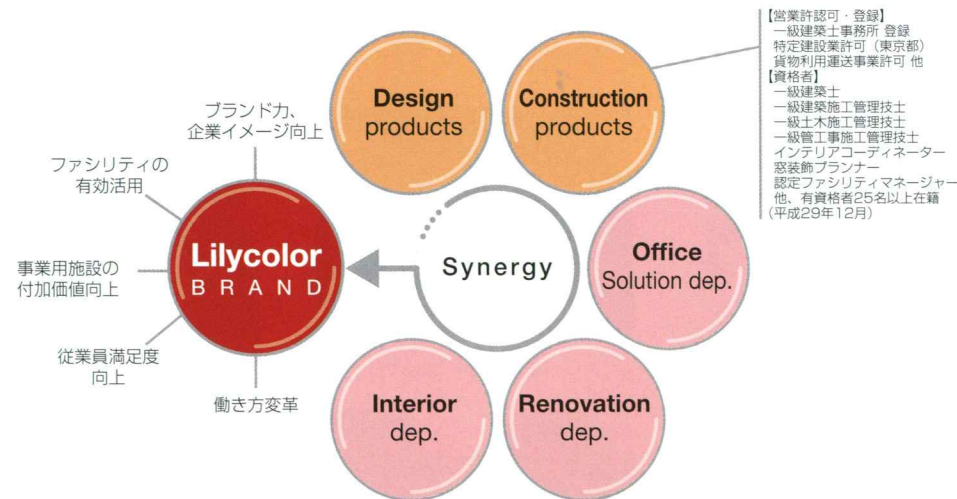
【営業許認可・登録】
一級建築士事務所 登録
特定建設業許可（東京都）
貨物利用運送事業許可 他
【資格者】
一級建築士
一級建築施工管理技士
一級土木施工管理技士
一級管工事施工管理技士
インテリアコーディネーター
窓装飾プランナー
認定ファシリティマネージャー
他、有資格者25名以上在籍
（平成29年12月）

ブランド力、
企業イメージ向上

Design
products

Construction
products

ファシリティの
有効活用

Lilycolor
BRAND

Synergy

Office
Solution dep.

事業用施設の
付加価値向上

従業員満足度
向上

働き方変革

Interior
dep.

Renovation
dep.